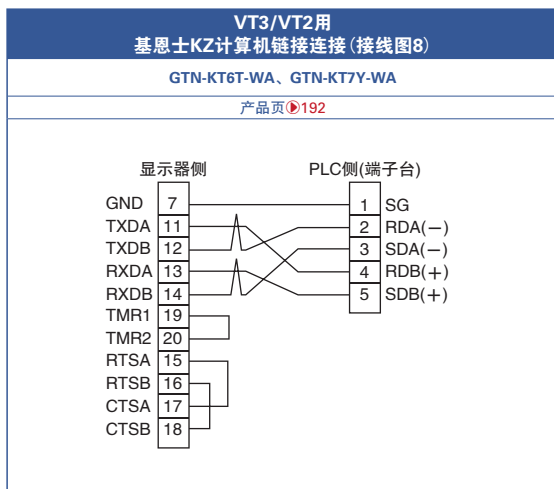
VT3/VT2用
基恩士KZ计算机链接连接(接线图8)

GTN-KT6T-WA、GTN-KT7Y-WA

产品页▶192

显示器侧

PLC侧(端子台)

GND 7
TXDA 11
TXDB 12
RXDA 13
RXDB 14
TMR1 19
TMR2 20
RTSA 15
RTSB 16
CTSA 17
CTSB 18

1 SG
2 RDA(−)
3 SDA(−)
4 RDB(+)
5 SDB(+)